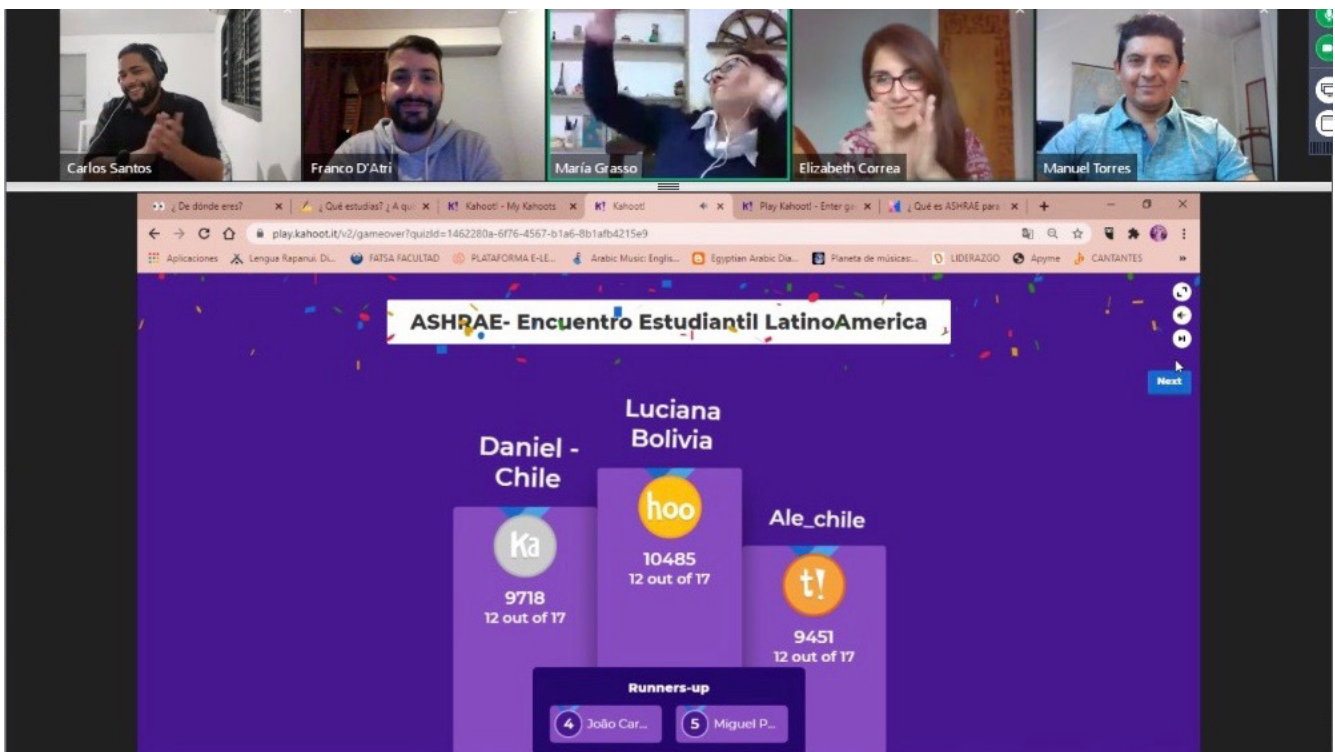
Carlos Santos
Franco D'Atri
María Grasso
Elizabeth Correa
Manuel Torres

¿De dónde eres? ×
¿Qué estudias? ¿A qu ×
K! Kahoot! - My Kahoots ×
K! Kahoot! ×
K! Play Kahoot! - Enter ga ×
¿Qué es ASHRAE para ×
play.kahoot.it/v2/gameover?quizId=1462280a-6f76-4567-b1a6-8b1afb4215e9
Aplicaciones
Lengua Rapanui. Di...
FATSA FACULTAD
PLATAFORMA E-LE...
Arabic Music: Englis...
Egyptian Arabic Dia...
Planeta de músicas...
LIDERAZGO
Apyme
CANTANTES

ASHRAE- Encuentro Estudiantil LatinoAmerica

Next

Daniel - Chile
Ka
9718
12 out of 17

Luciana Bolivia
hoo
10485
12 out of 17

Ale_chile
t!
9451
12 out of 17

Runners-up
4 João Car...
5 Miguel P...